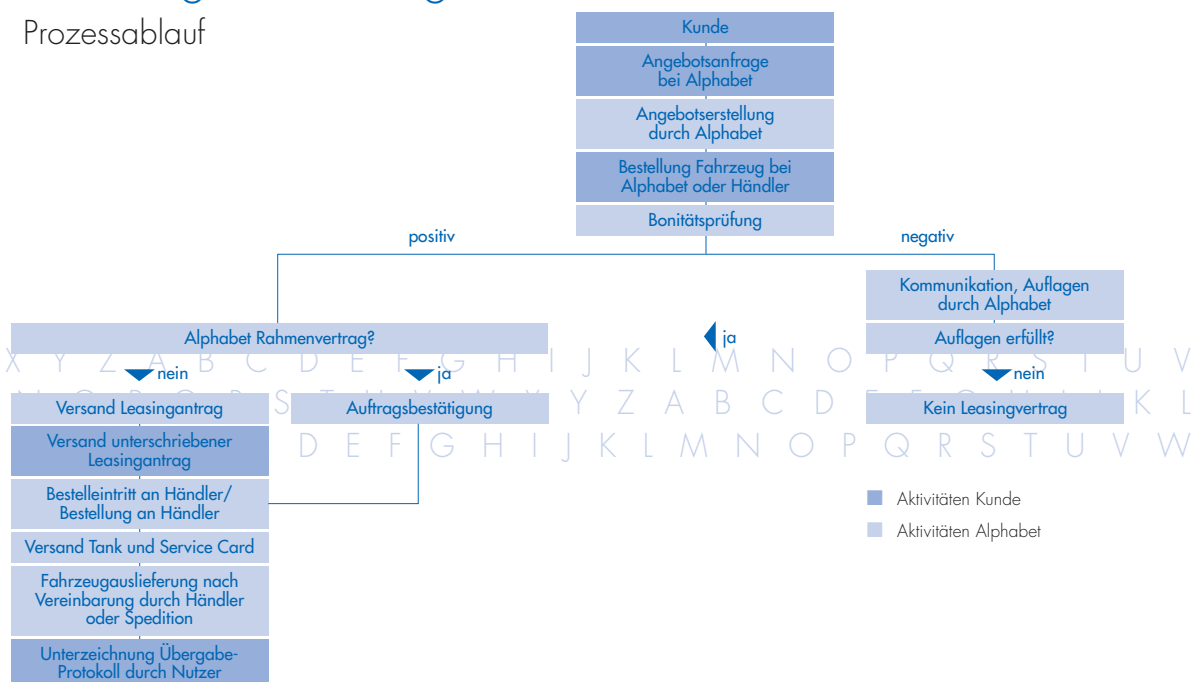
Prozessablauf

Kunde

Angebotsanfrage bei Alphabet

Angebotserstellung durch Alphabet

Bestellung Fahrzeug bei Alphabet oder Händler

Bonitätsprüfung

positiv

negativ

Kommunikation, Auflagen durch Alphabet

Alphabet Rahmenvertrag?

ja

Auflagen erfüllt?

X Y Z A B C D E F G H I J K L M N O P Q R S T U V

nein

ja

nein

N O P Q R S T U V W X Y Z A B C D E F G H I J K L

Versand Leasingantrag

Auftragsbestätigung

Kein Leasingvertrag

Versand unterschriebener Leasingantrag

D E F G H I J K L M N O P Q R S T U V W

Bestelleintritt an Händler/ Bestellung an Händler

Aktivitäten Kunde

Aktivitäten Alphabet

Versand Tank und Service Card

Fahrzeugauslieferung nach Vereinbarung durch Händler oder Spedition

Unterzeichnung Übergabe-Protokoll durch Nutzer